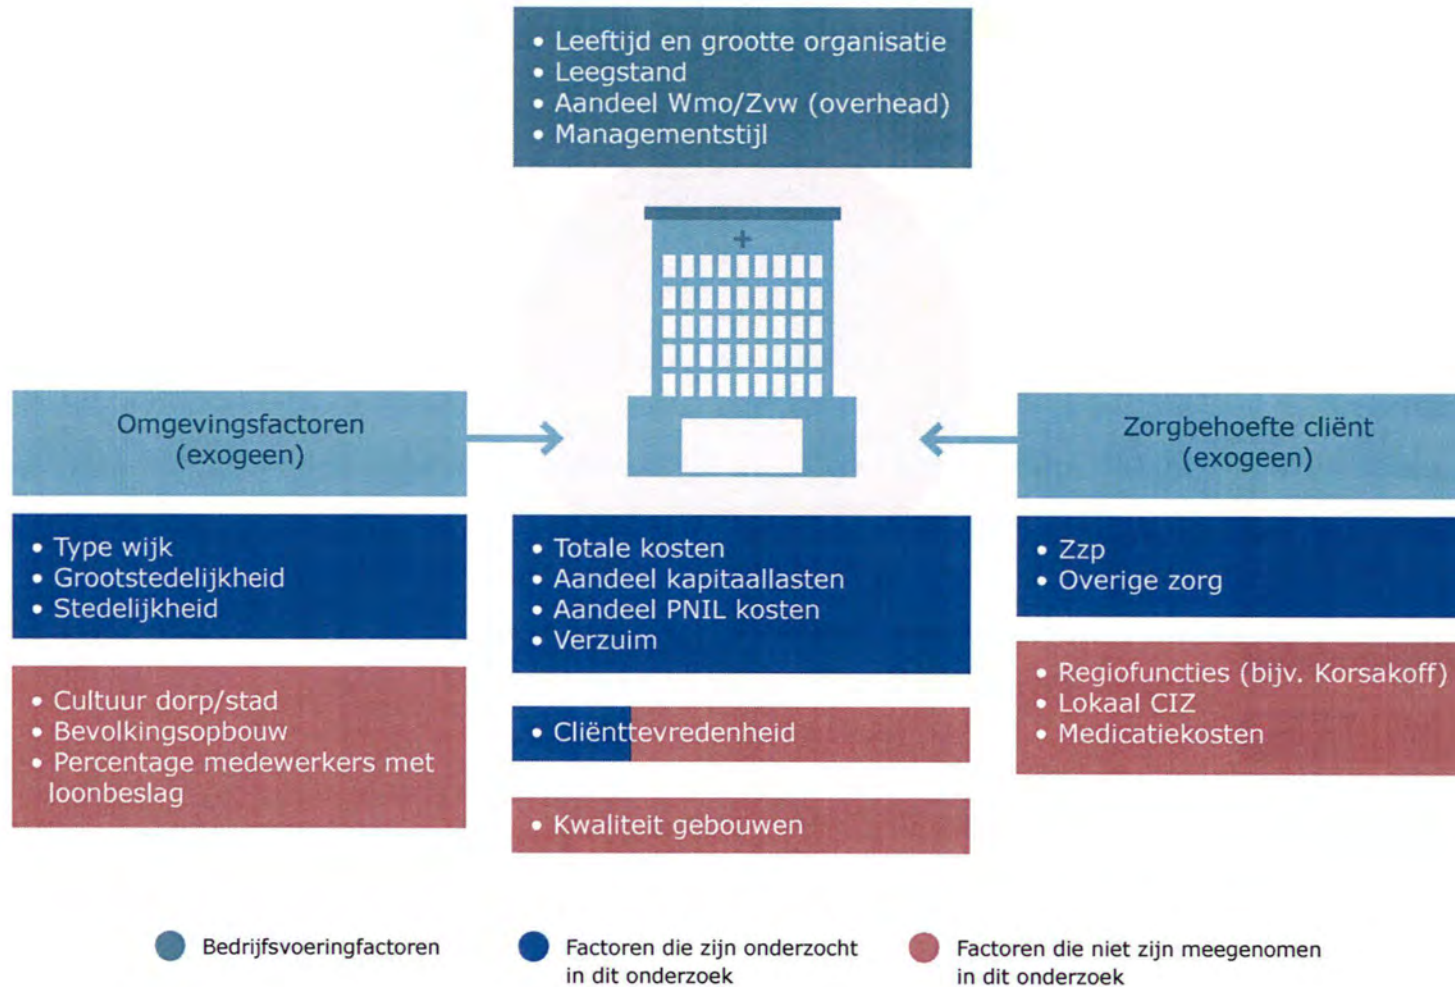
• Leeftijd en grootte organisatie
• Leegstand
• Aandeel Wmo/Zvw (overhead)
• Managementstijl

+

Omgevingsfactoren
(exogeen)

Zorgbehoefte cliënt
(exogeen)

• Type wijk
• Grootstedelijkheid
• Stedelijkheid

• Totale kosten
• Aandeel kapitaallasten
• Aandeel PNIL kosten
• Verzuim

• Zzp
• Overige zorg

• Cultuur dorp/stad
• Bevolkingsopbouw
• Percentage medewerkers met loonbeslag

• Cliënttevredenheid

• Kwaliteit gebouwen

• Regiofuncties (bijv. Korsakoff)
• Lokaal CIZ
• Medicatiekosten

Bedrijfsvoeringfactoren

Factoren die zijn onderzocht in dit onderzoek

Factoren die niet zijn meegenomen in dit onderzoek